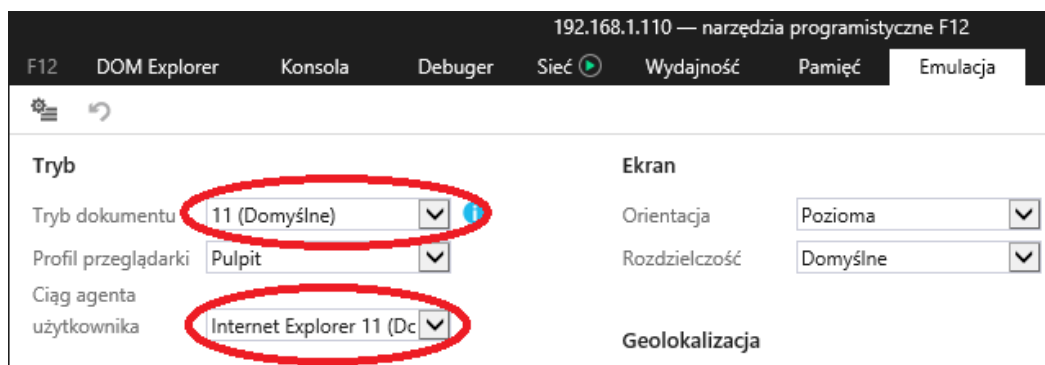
192.168.1.110 — narzędzia programistyczne F12

F12 DOM Explorer Konsola Debuger Sieć Wydajność Pamięć Emulacja

Tryb

Tryb dokumentu 11 (Domyślne)

Profil przeglądarki Pulpit

Ciąg agenta użytkownika Internet Explorer 11 (Dc

Ekran

Orientacja Pozioma

Rozdzielczość Domyślne

Geolokalizacja